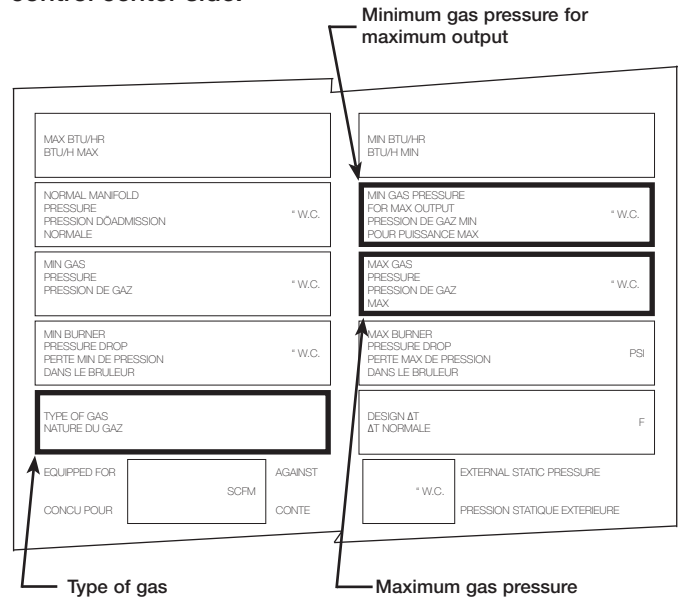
control center side.

Minimum gas pressure for maximum output

MAX BTU/HR
BTU/H MAX

MIN BTU/HR
BTU/H MIN

NORMAL MANIFOLD PRESSURE
PRESSION DÕADMISSION NORMALE
" W.C.

MIN GAS PRESSURE FOR MAX OUTPUT
PRESSION DE GAZ MIN POUR PUISSANCE MAX
" W.C.

MIN GAS PRESSURE
PRESSION DE GAZ
" W.C.

MAX GAS PRESSURE
PRESSION DE GAZ MAX
" W.C.

MIN BURNER PRESSURE DROP
PERTE MIN DE PRESSION DANS LE BRULEUR
" W.C.

MAX BURNER PRESSURE DROP
PERTE MAX DE PRESSION DANS LE BRULEUR
PSI

TYPE OF GAS
NATURE DU GAZ

DESIGN ΔT
ΔT NORMALE
F

EQUIPPED FOR
SCFM
AGAINST
CONCU POUR
CONTE

" W.C.
EXTERNAL STATIC PRESSURE
PRESSION STATIQUE EXTERIEURE

Type of gas

Maximum gas pressure